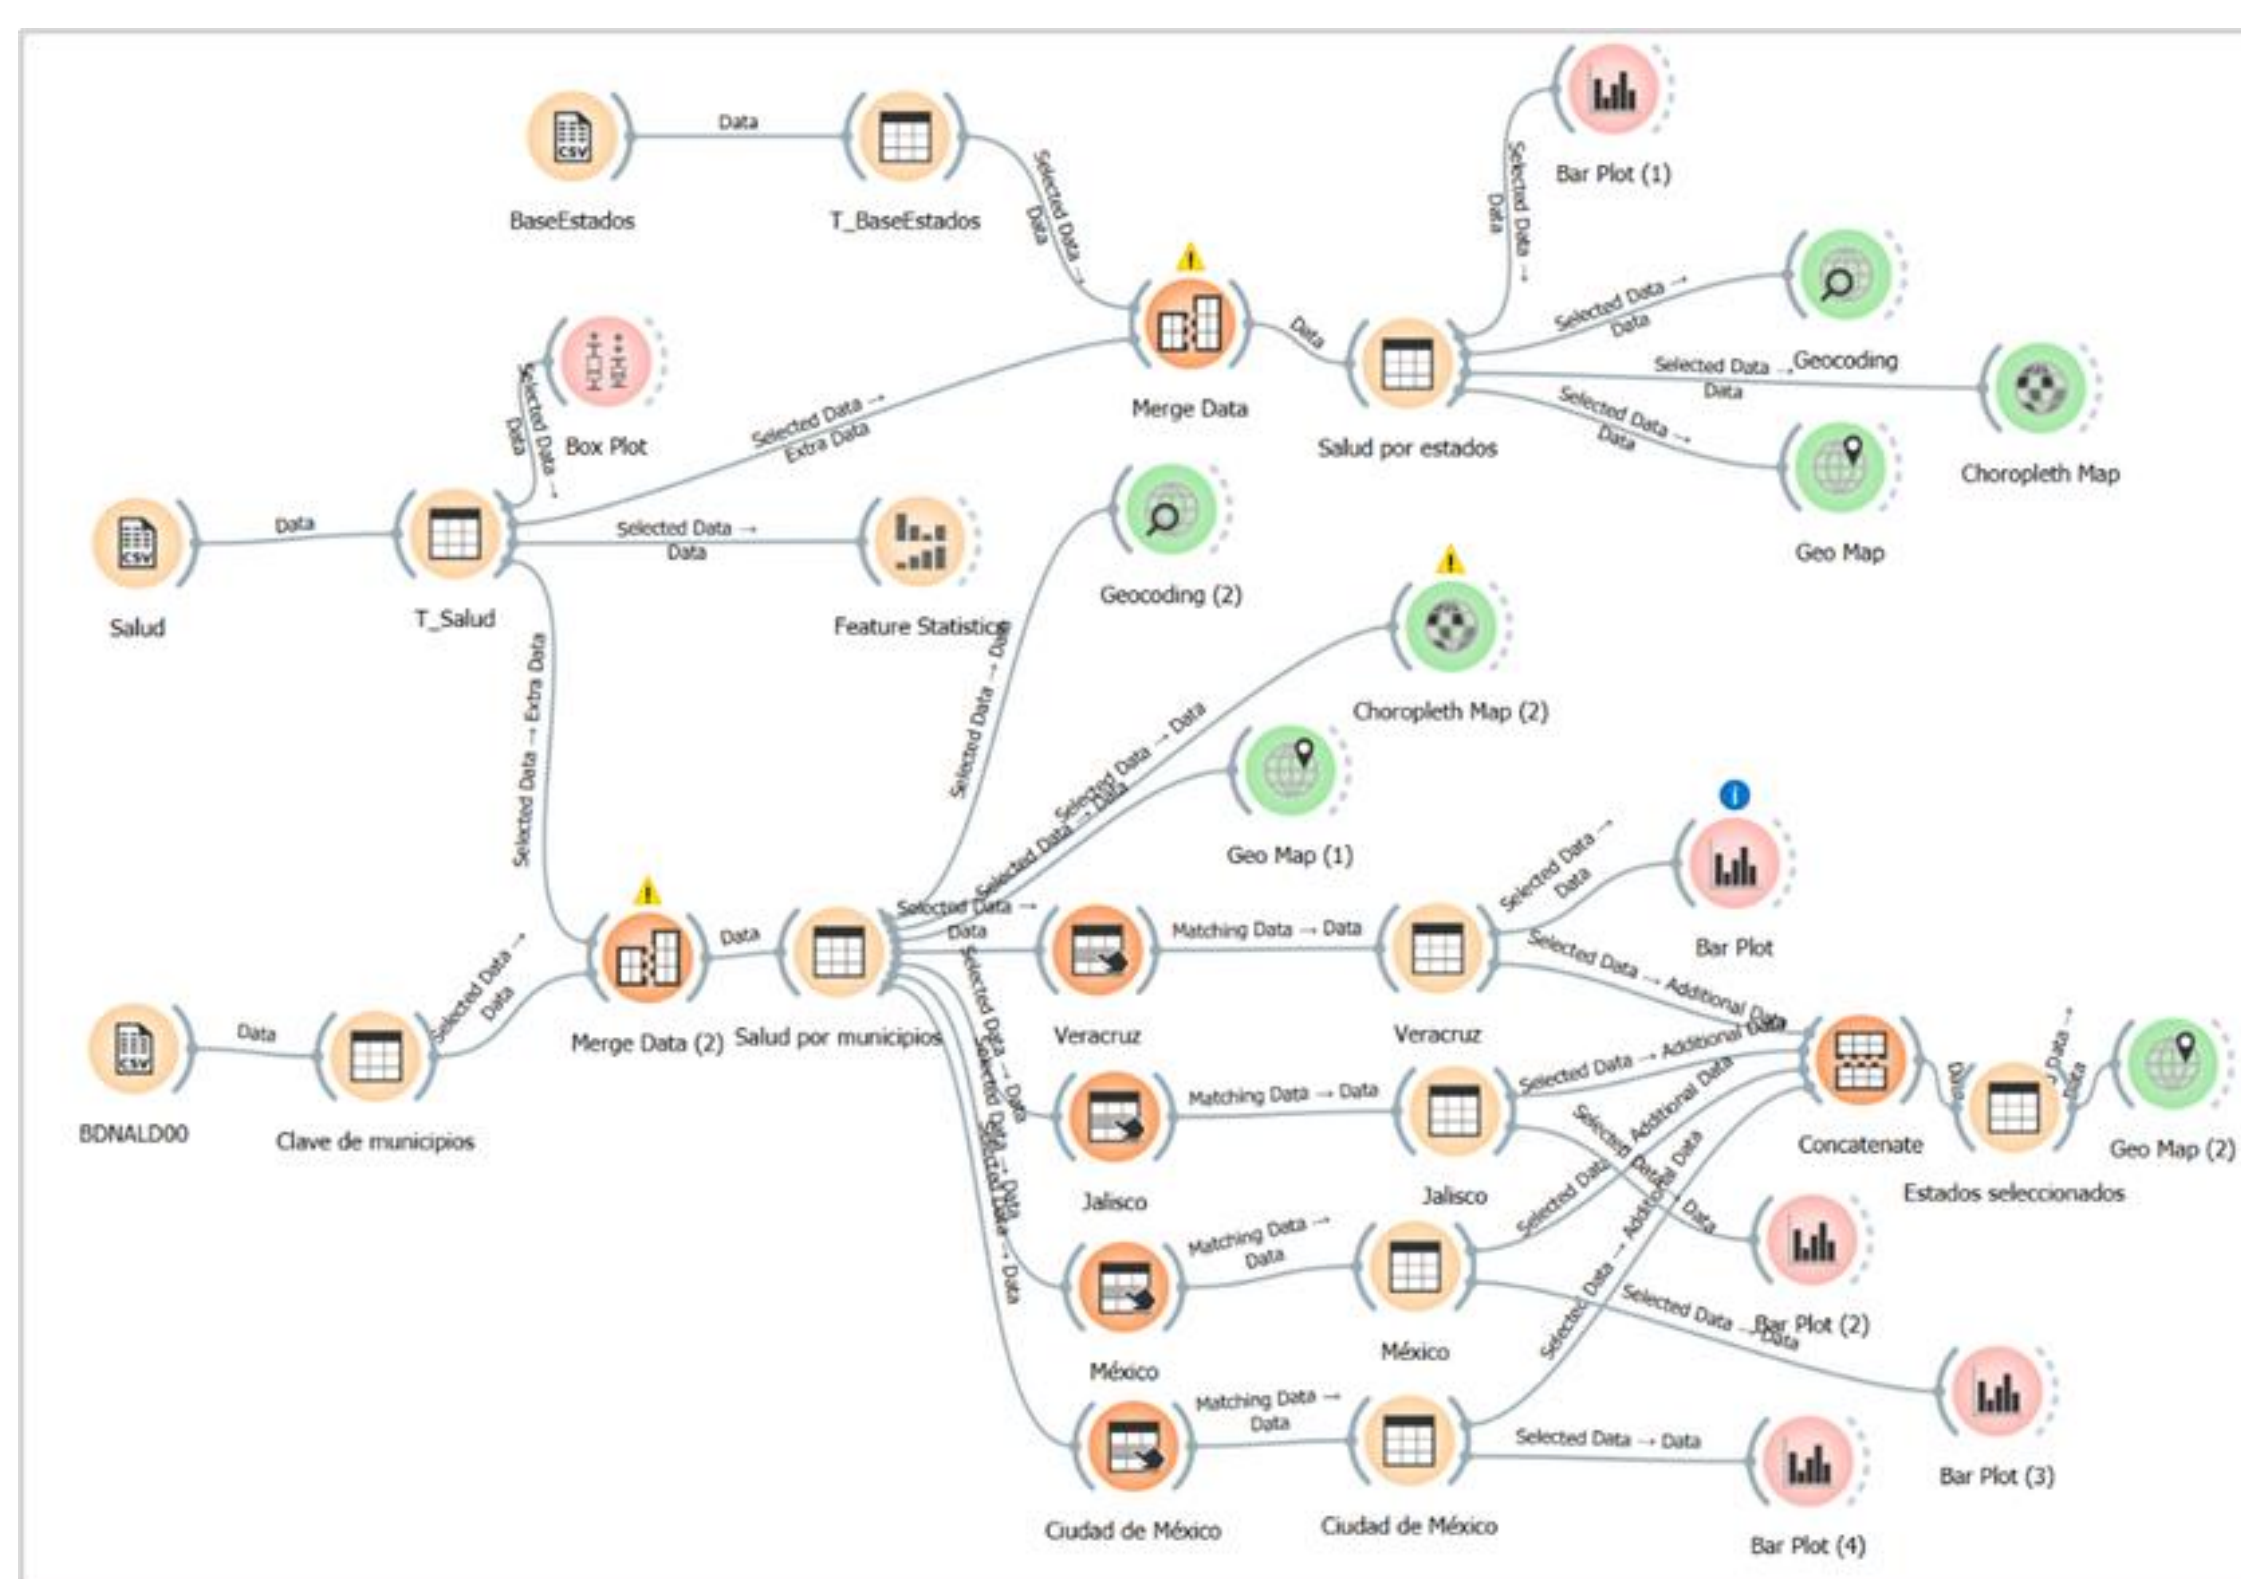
Data

BaseEstados

T_BaseEstados

Selected Data → Data

Bar Plot (1)

Selected Data → Data

Merge Data

Data

Salud por estados

Selected Data → Data

Selected Data → Data

Geocoding

Selected Data → Data

Choropleth Map

Geo Map

Box Plot

Selected Data → Data

Selected Data → Extra Data

Data

Salud

T_Salud

Selected Data → Data

Feature Statistics

Geocoding (2)

Choropleth Map (2)

Selected Data → Extra Data

Selected Data → Data

Selected Data → Data

Selected Data → Data

Geo Map (1)

Selected Data → Data

Bar Plot

Merge Data (2)

Data

Salud por municipios

Selected Data → Data

Matching Data → Data

Veracruz

Veracruz

Selected Data → Additional Data

Data

BDNALD00

Clave de municipios

Selected Data → Data

Selected Data → Data

Matching Data → Data

Jalisco

Jalisco

Selected Data → Additional Data

Selected Data → Additional Data

Selected Data → Data

Concatenate

Data

Estados seleccionados

Data

Geo Map (2)

Selected Data → Data

Selected Data → Data

Matching Data → Data

México

México

Selected Data → Additional Data

Bar Plot (2)

Selected Data → Data

Bar Plot (3)

Matching Data → Data

Ciudad de México

Ciudad de México

Selected Data → Data

Bar Plot (4)